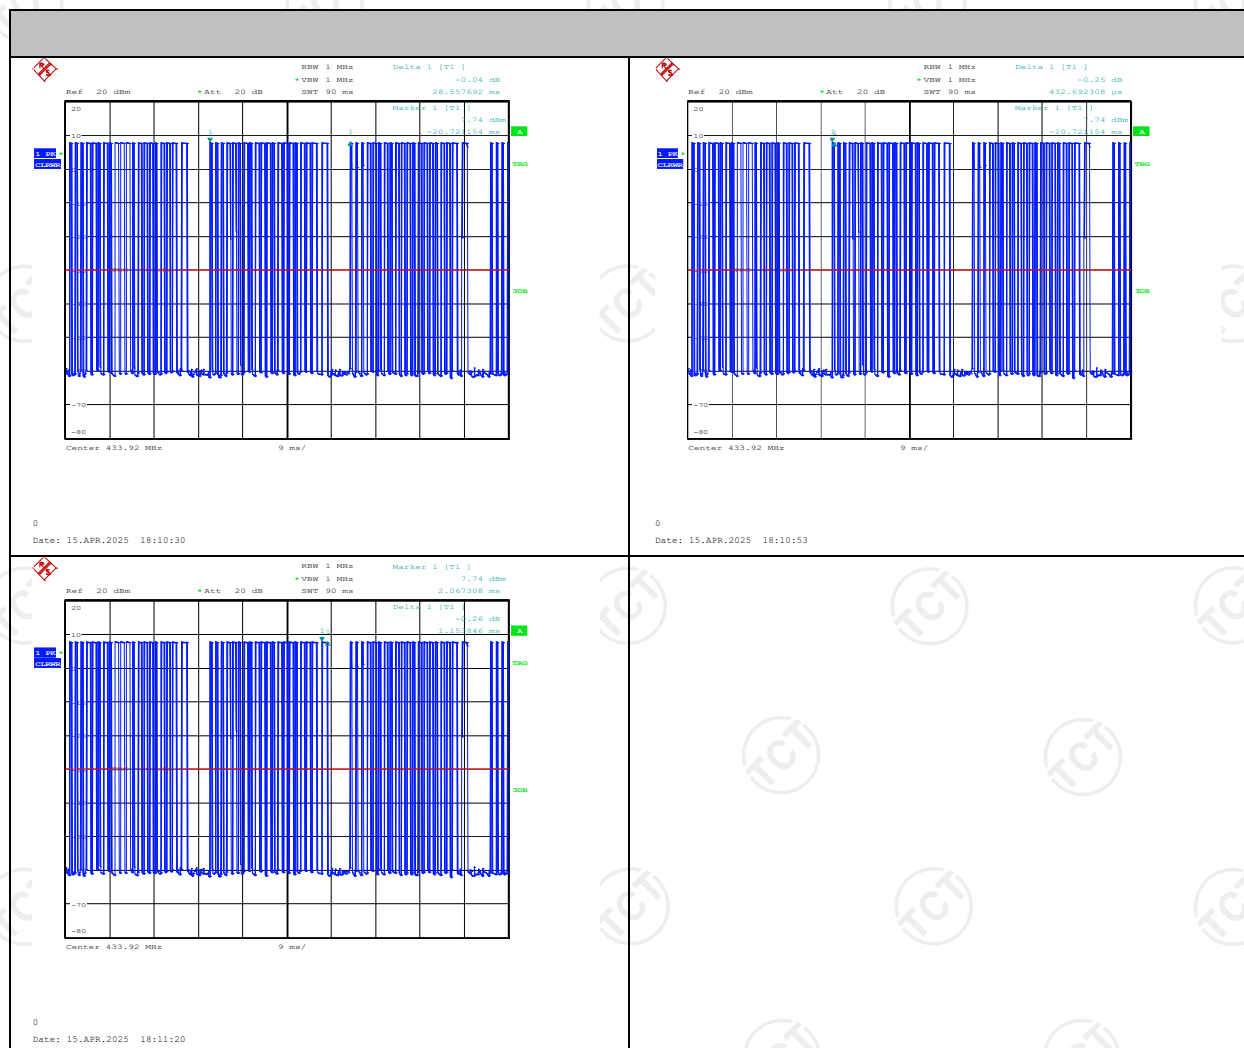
RBW 1 MHz
Delta 1 [T1 ]
VBW 1 MHz
-0.04 dB
Ref 20 dBm
Att 20 dB
SWT 90 ms
28.557692 ms
Marker 1 [T1 ]
7.74 dBm
-20.721154 ms
20
10
1 PK
CLRWR
A
TRG
3DB
-70
-80
Center 433.92 MHz
9 ms/
0
Date: 15.APR.2025 18:10:30

RBW 1 MHz
Delta 1 [T1 ]
VBW 1 MHz
-0.25 dB
Ref 20 dBm
Att 20 dB
SWT 90 ms
432.692308 µs
Marker 1 [T1 ]
7.74 dBm
-20.721154 ms
20
10
1 PK
CLRWR
A
TRG
3DB
-70
-80
Center 433.92 MHz
9 ms/
0
Date: 15.APR.2025 18:10:53

RBW 1 MHz
Marker 1 [T1 ]
VBW 1 MHz
7.74 dBm
Ref 20 dBm
Att 20 dB
SWT 90 ms
2.067308 ms
Delta 1 [T1 ]
-0.26 dB
1.153846 ms
20
10
1 PK
CLRWR
A
TRG
3DB
-70
-80
Center 433.92 MHz
9 ms/
0
Date: 15.APR.2025 18:11:20